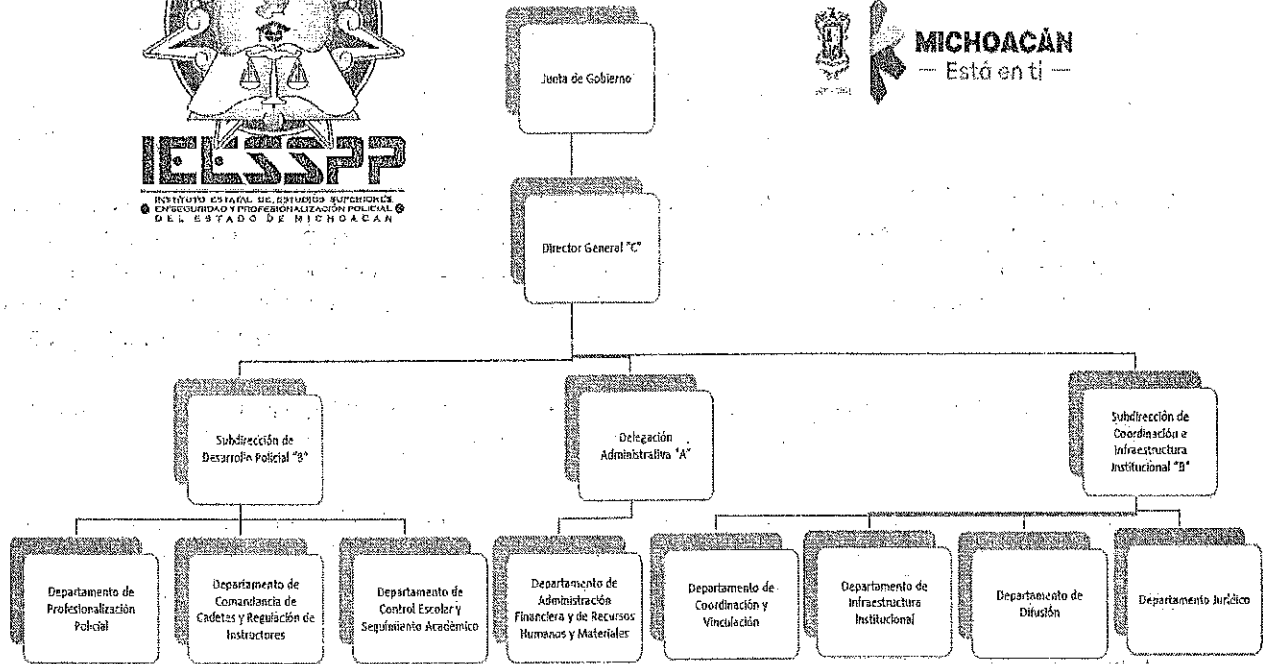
IEESSPP
INSTITUTO ESTATAL DE ESTUDIOS SUPERIORES EN SEGURIDAD Y PROFESIONALIZACIÓN POLICIAL DEL ESTADO DE MICHOACÁN

MICHOACÁN
— Está en ti —

Junta de Gobierno

Director General "C"

Subdirección de Desarrollo Policial "B"

Delegación Administrativa "A"

Subdirección de Coordinación e Infraestructura Institucional "B"

Departamento de Profesionalización Policial

Departamento de Comandancia de Cadetes y Regulación de Instructores

Departamento de Control Escolar y Seguimiento Académico

Departamento de Administración Financiera y de Recursos Humanos y Materiales

Departamento de Coordinación y Vinculación

Departamento de Infraestructura Institucional

Departamento de Difusión

Departamento Jurídico